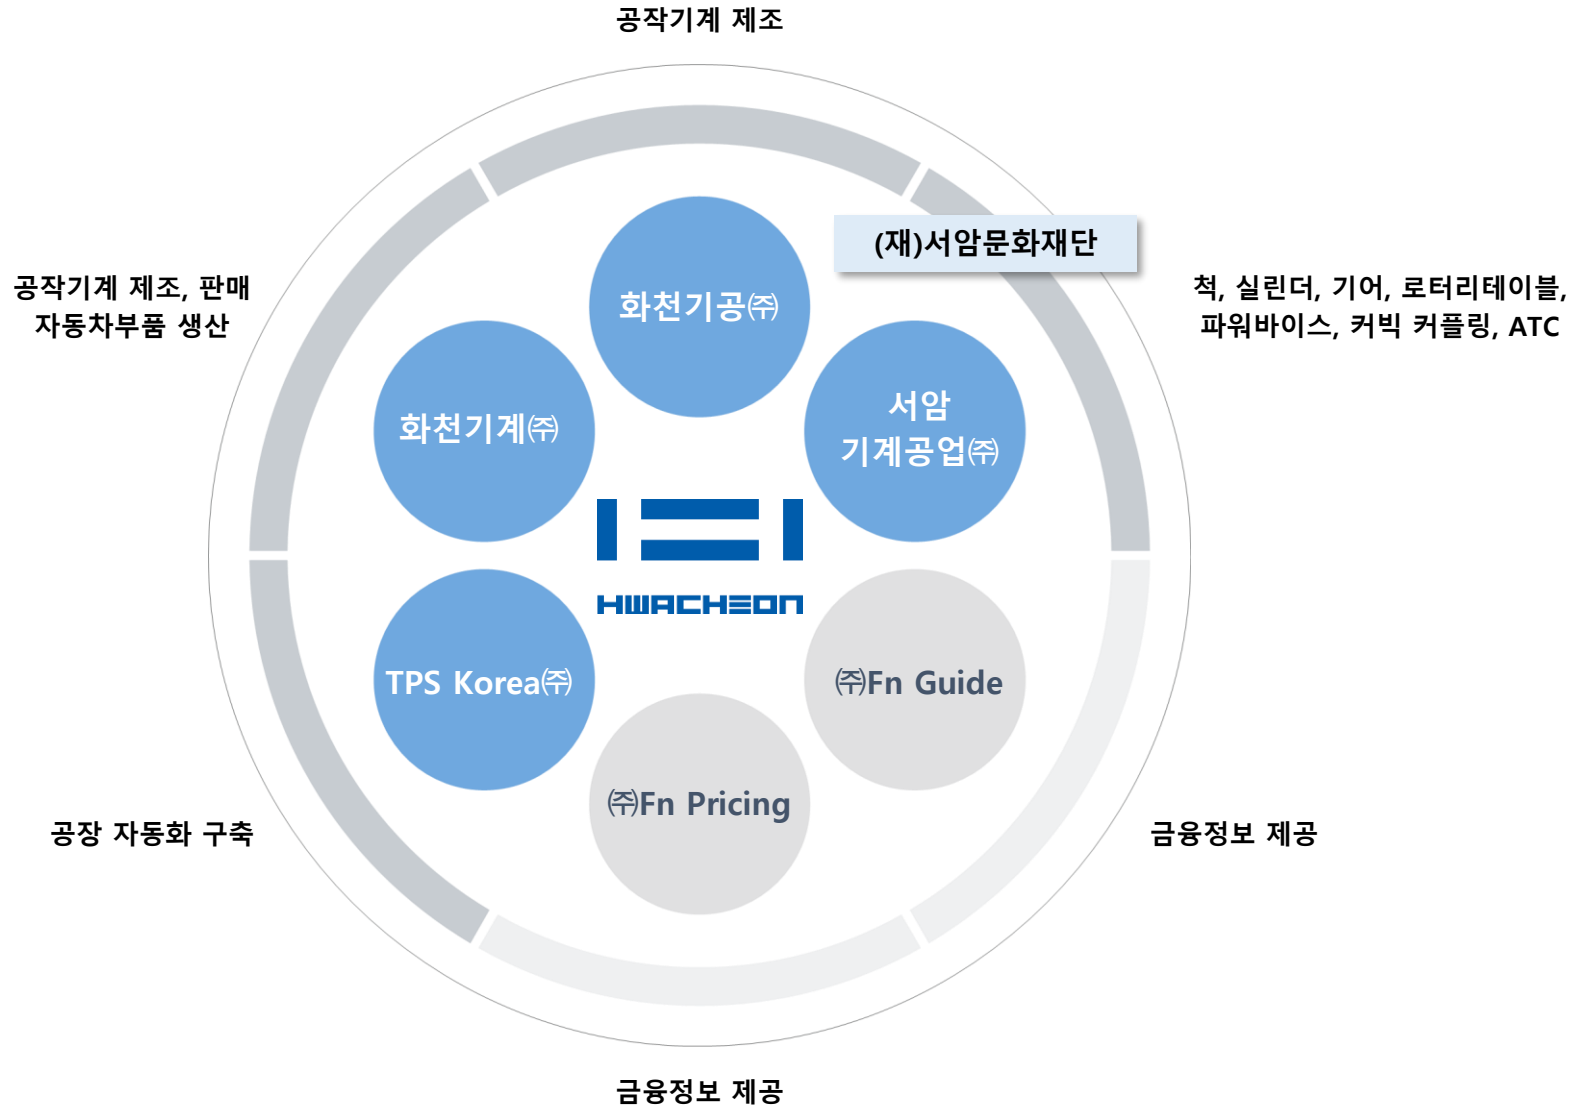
공작기계 제조

공작기계 제조, 판매
자동차부품 생산

(재)서암문화재단

척, 실린더, 기어, 로터리테이블,
파워바이스, 커빅 커플링, ATC

화천기공㈜

화천기계㈜

서암
기계공업㈜

HWACHEON

TPS Korea㈜

㈜Fn Guide

㈜Fn Pricing

공장 자동화 구축

금융정보 제공

금융정보 제공